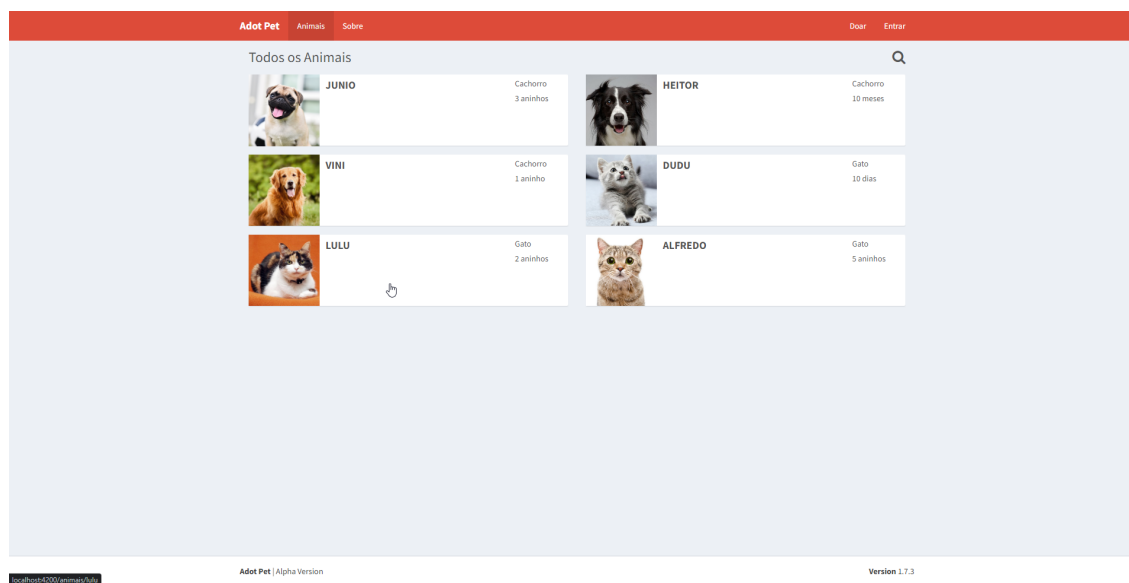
Adot Pet Animais Sobre Doar Entrar

Todos os Animais

JUNIO
Cachorro
3 aninhos

HEITOR
Cachorro
10 meses

VINI
Cachorro
1 aninho

DUDU
Gato
10 dias

LULU
Gato
2 aninhos

ALFREDO
Gato
5 aninhos

localhost:4200/animais/lulu

Adot Pet | Alpha Version

Version 1.7.3